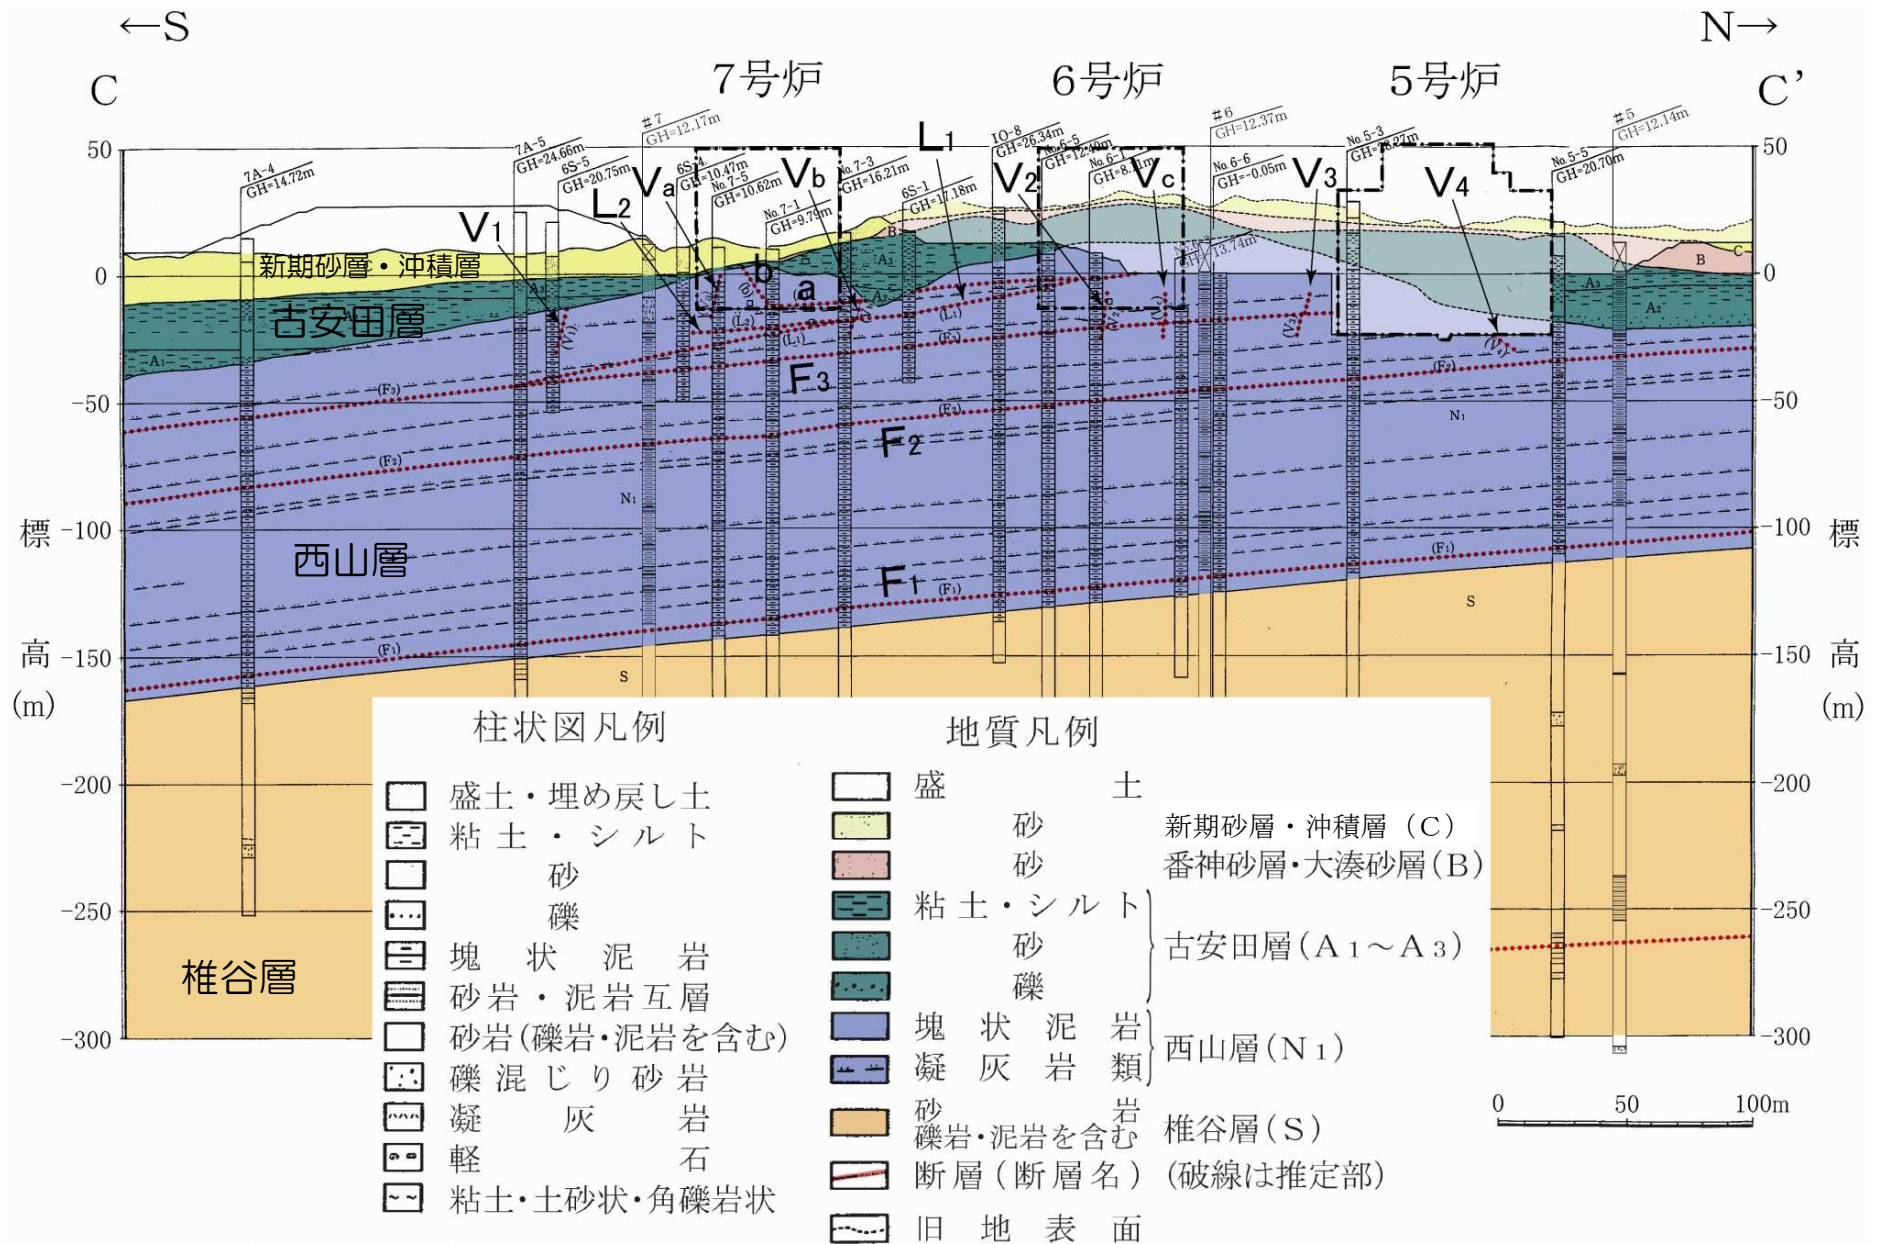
←S

N→

C

C'

7号炉

6号炉

5号炉

50
0
-50
標 -100
高 -150
(m)
-200
-250
-300

50
0
-50
-100 標
-150 高
(m)
-200
-250
-300

7A-4 GH=14.72m
7A-5 GH=24.66m
6S-5 GH=20.75m
#7 GH=12.17m
6S-4 GH=10.47m
No.7-5 GH=10.62m
No.7-1 GH=9.79m
No.7-3 GH=16.21m
6S-1 GH=17.18m
IO-8 GH=26.34m
No.6-5 GH=12.40m
No.6-7 GH=8.11m
#6 GH=12.37m
No.6-6 GH=-0.05m
GH=13.74m
No.5-3 GH=23.27m
No.5-5 GH=20.70m
#5 GH=12.14m

V1
L2
Va
Vb
L1
V2
Vc
V3
V4
b
a
F3
F2
F1
(F3)
(F2)
(F1)
(L2)
(L1)
(V1)
(V2)
(V3)
(V4)
(a)
(b)
A1
A2
A3
B
C
N1
S

新期砂層・沖積層
古安田層
西山層
椎谷層

柱状図凡例
盛土・埋め戻し土
粘土・シルト
砂
礫
塊状泥岩
砂岩・泥岩互層
砂岩(礫岩・泥岩を含む)
礫混じり砂岩
凝灰岩
軽石
粘土・土砂状・角礫岩状

地質凡例
盛土
砂 新期砂層・沖積層(C)
砂 番神砂層・大湊砂層(B)
粘土・シルト
砂
礫 古安田層(A1～A3)
塊状泥岩
凝灰岩類 西山層(N1)
砂岩 礫岩・泥岩を含む 椎谷層(S)
断層(断層名) (破線は推定部)
旧地表面

0 50 100m